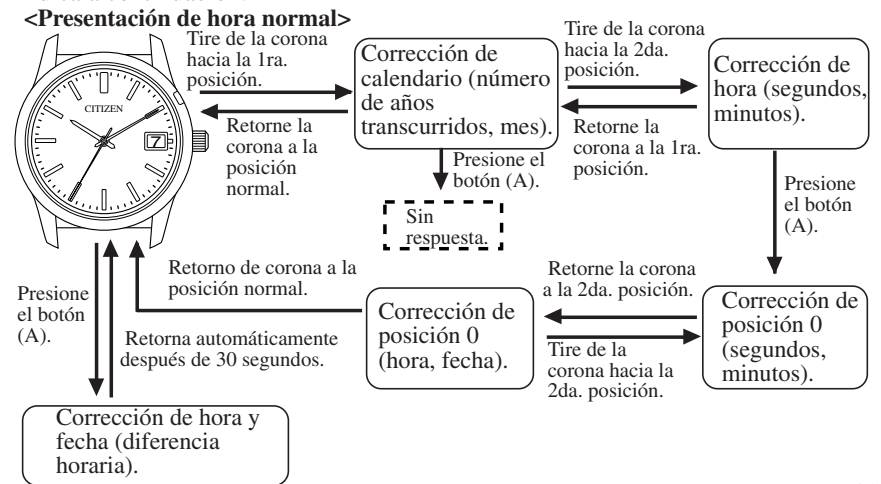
<Presentación de hora normal>

CITIZEN

Tire de la corona hacia la 1ra. posición.

Retorne la corona a la posición normal.

Corrección de calendario (número de años transcurridos, mes).

Tire de la corona hacia la 2da. posición.

Retorne la corona a la 1ra. posición.

Corrección de hora (segundos, minutos).

Presione el botón (A).

Sin respuesta.

Presione el botón (A).

Presione el botón (A).

Retorno de corona a la posición normal.

Retorna automáticamente después de 30 segundos.

Corrección de posición 0 (hora, fecha).

Retorne la corona a la 2da. posición.

Tire de la corona hacia la 2da. posición.

Corrección de posición 0 (segundos, minutos).

Corrección de hora y fecha (diferencia horaria).